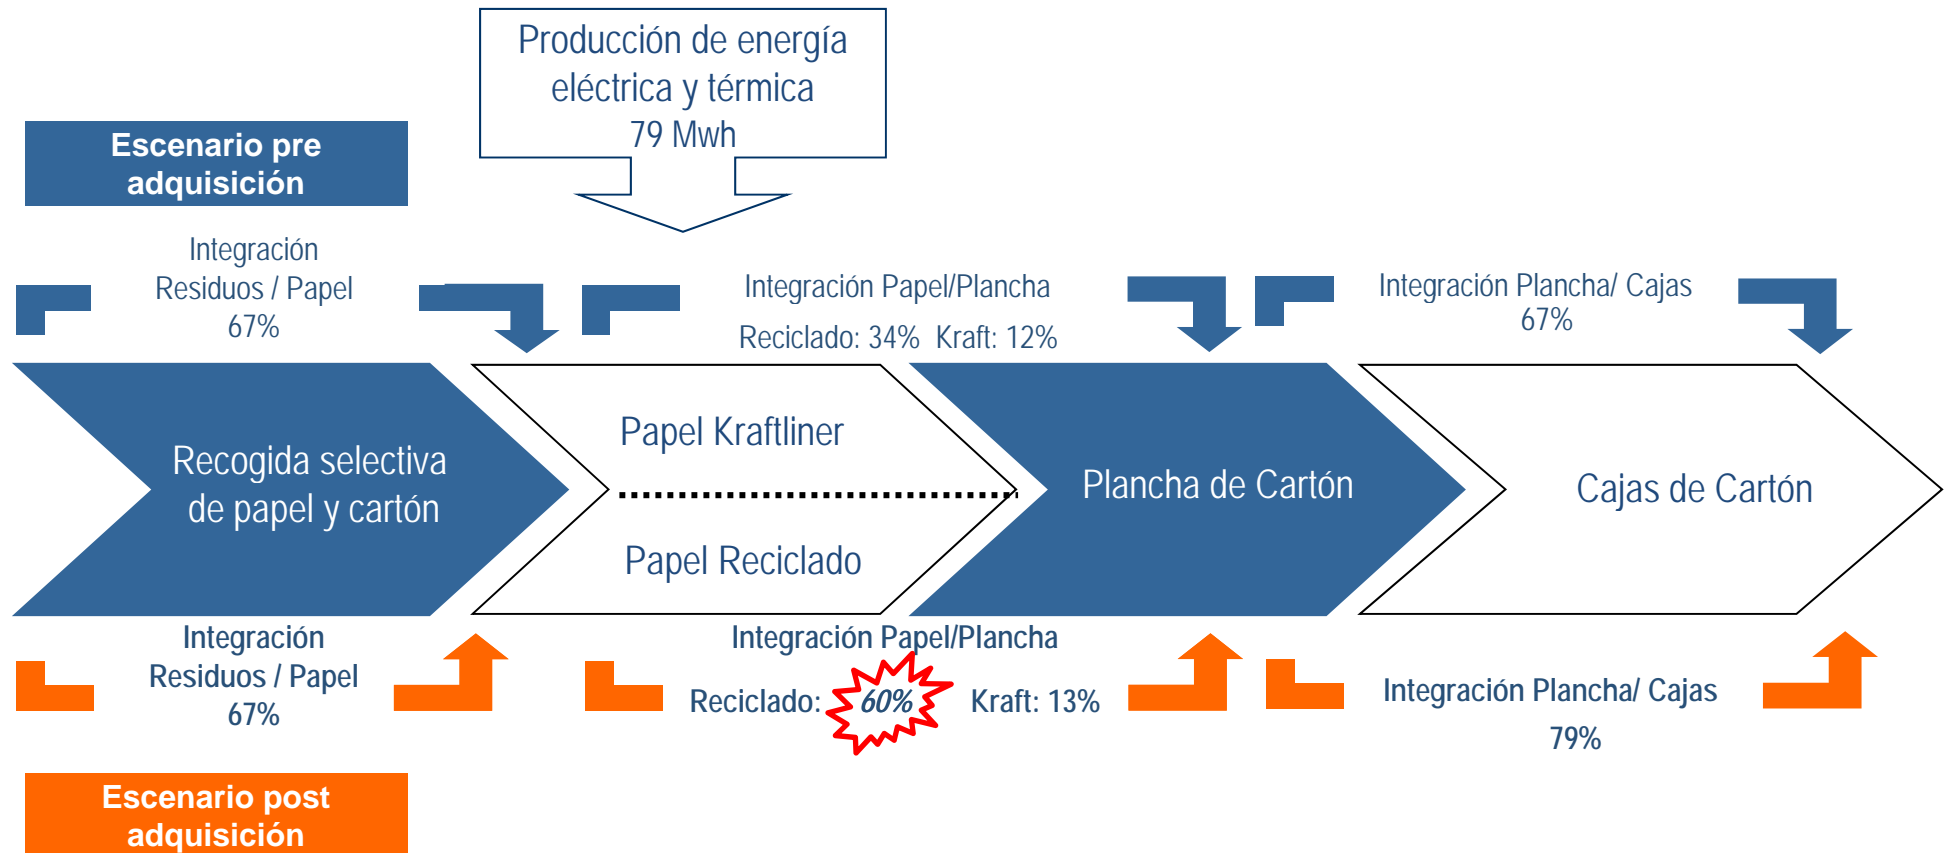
Producción de energía eléctrica y térmica
79 Mwh

Escenario pre adquisición

Integración Residuos / Papel
67%

Integración Papel/Plancha
Reciclado: 34% Kraft: 12%

Integración Plancha/ Cajas
67%

Recogida selectiva de papel y cartón

Papel Kraftliner

Papel Reciclado

Plancha de Cartón

Cajas de Cartón

Integración Residuos / Papel
67%

Integración Papel/Plancha
Reciclado: 60% Kraft: 13%

Integración Plancha/ Cajas
79%

Escenario post adquisición